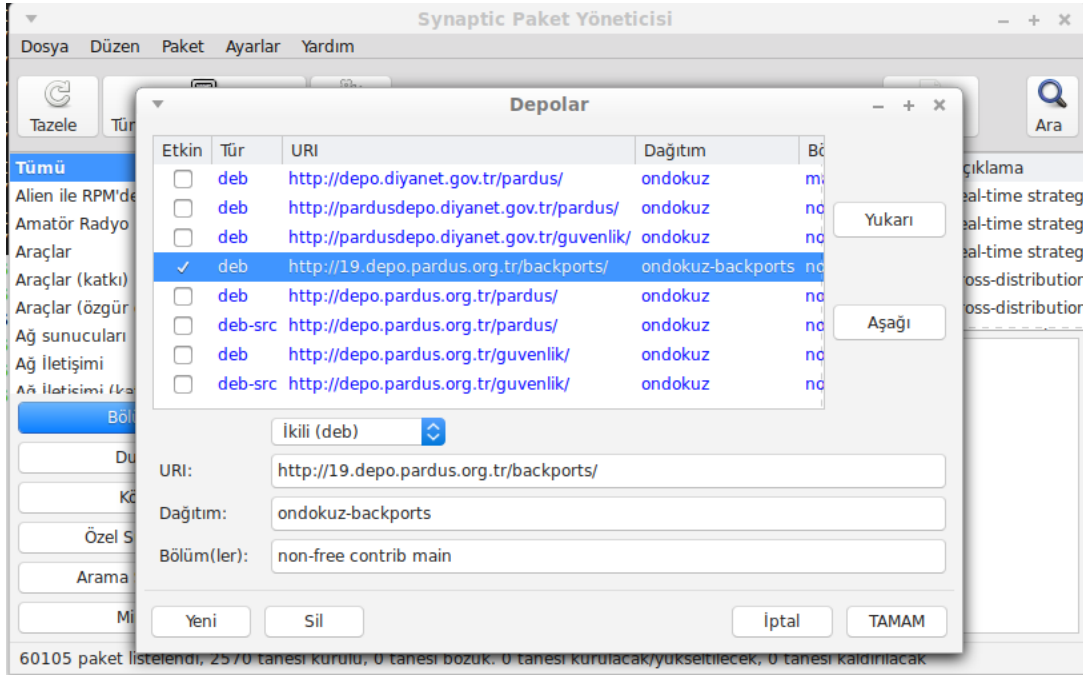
Synaptic Paket Yöneticisi

Dosya Düzen Paket Ayarlar Yardım

Tazele Tür

Ara

Tümü
Alien ile RPM'de
Amatör Radyo
Araçlar
Araçlar (katkı)
Araçlar (özgür
Ağ sunucuları
Ağ İletişimi
Ağ İletişimi (ka

Bölü
Du
Kö
Özel S
Arama
Mi

çıklama
eal-time strateg
eal-time strateg
eal-time strateg
ross-distribution
ross-distribution

Depolar

| Etkin | Tür | URI | Dağıtım | Bö |
|---|---|---|---|---|
| ☐ | deb | http://depo.diyanet.gov.tr/pardus/ | ondokuz | ma |
| ☐ | deb | http://pardusdepo.diyanet.gov.tr/pardus/ | ondokuz | no |
| ☐ | deb | http://pardusdepo.diyanet.gov.tr/guvenlik/ | ondokuz | no |
| ✓ | deb | http://19.depo.pardus.org.tr/backports/ | ondokuz-backports | no |
| ☐ | deb | http://depo.pardus.org.tr/pardus/ | ondokuz | no |
| ☐ | deb-src | http://depo.pardus.org.tr/pardus/ | ondokuz | no |
| ☐ | deb | http://depo.pardus.org.tr/guvenlik/ | ondokuz | no |
| ☐ | deb-src | http://depo.pardus.org.tr/guvenlik/ | ondokuz | no |

Yukarı

Aşağı

İkili (deb)

URI: http://19.depo.pardus.org.tr/backports/

Dağıtım: ondokuz-backports

Bölüm(ler): non-free contrib main

Yeni Sil İptal TAMAM

60105 paket listelendi, 2570 tanesi kurulu, 0 tanesi bozuk. 0 tanesi kurulacak/yükseltilecek, 0 tanesi kaldırılacak